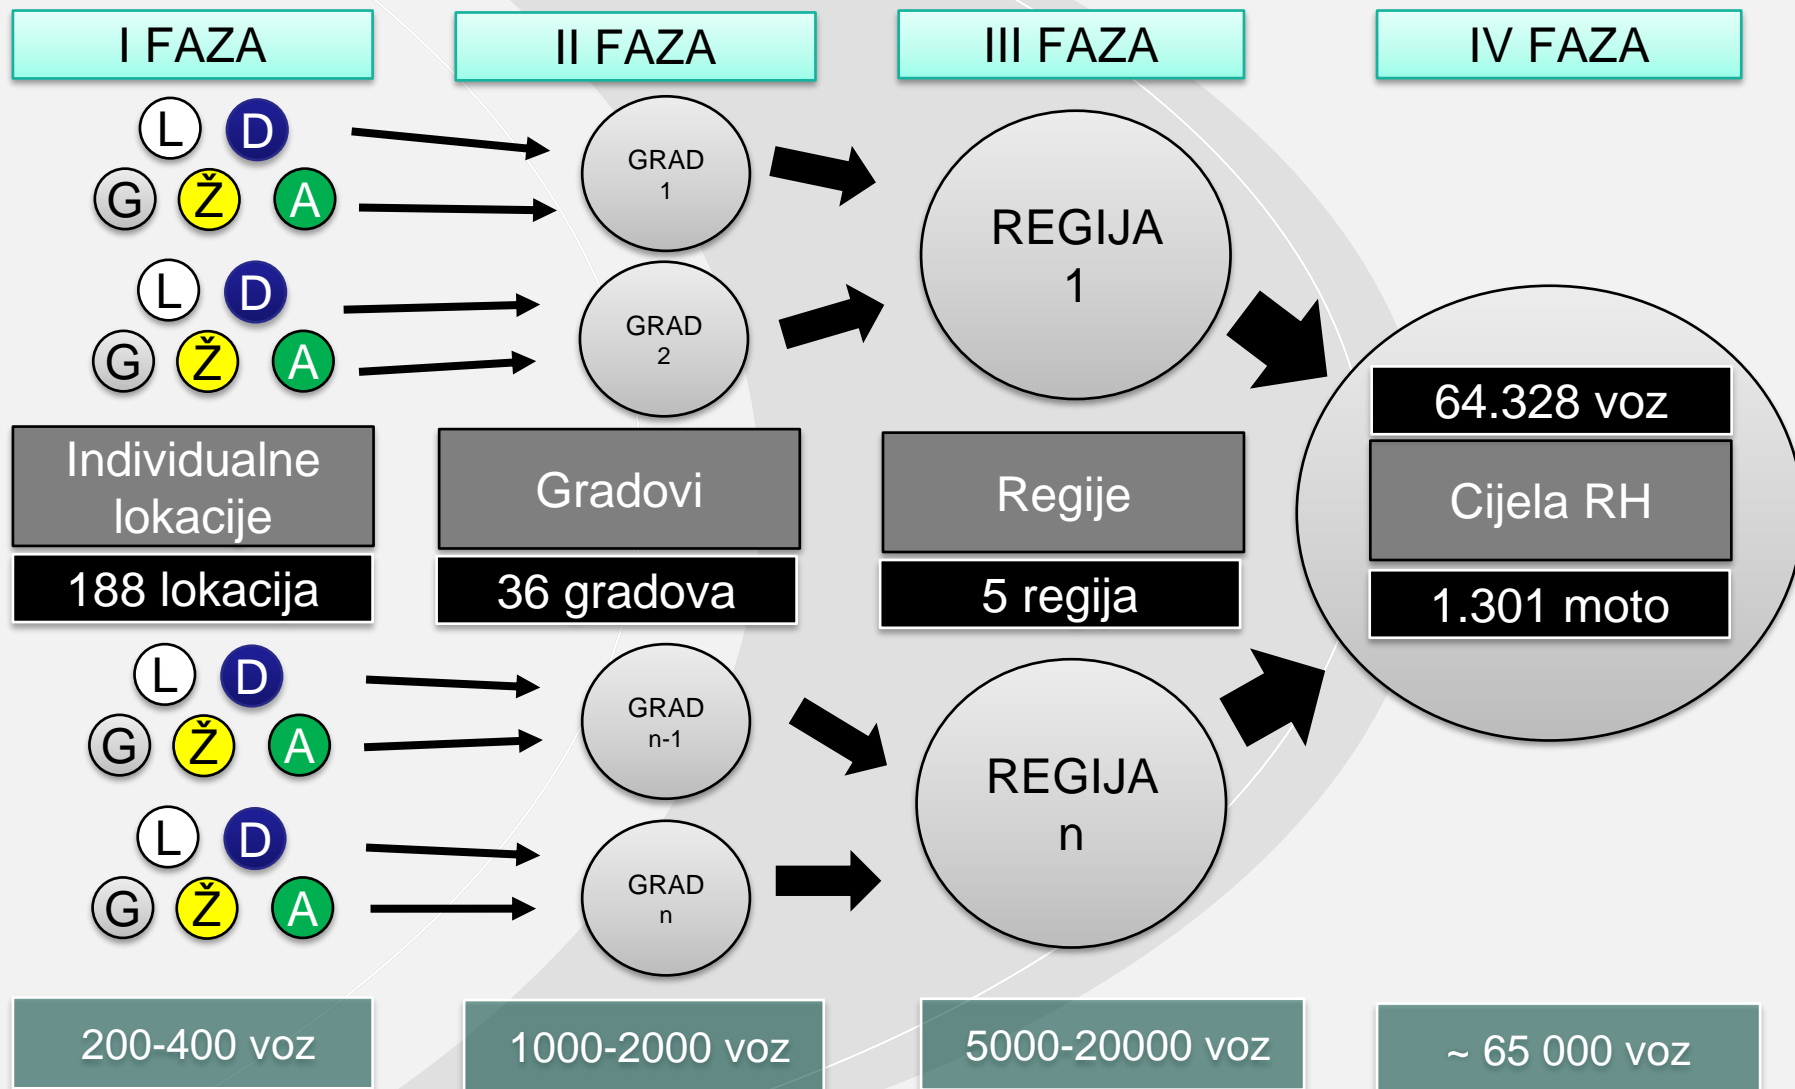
I FAZA

II FAZA

III FAZA

IV FAZA

L D
G Ž A

GRAD 1

L D
G Ž A

GRAD 2

REGIJA 1

64.328 voz

Cijela RH

1.301 moto

Individualne lokacije

188 lokacija

Gradovi

36 gradova

Regije

5 regija

L D
G Ž A

GRAD n-1

L D
G Ž A

GRAD n

REGIJA n

200-400 voz

1000-2000 voz

5000-20000 voz

~ 65 000 voz